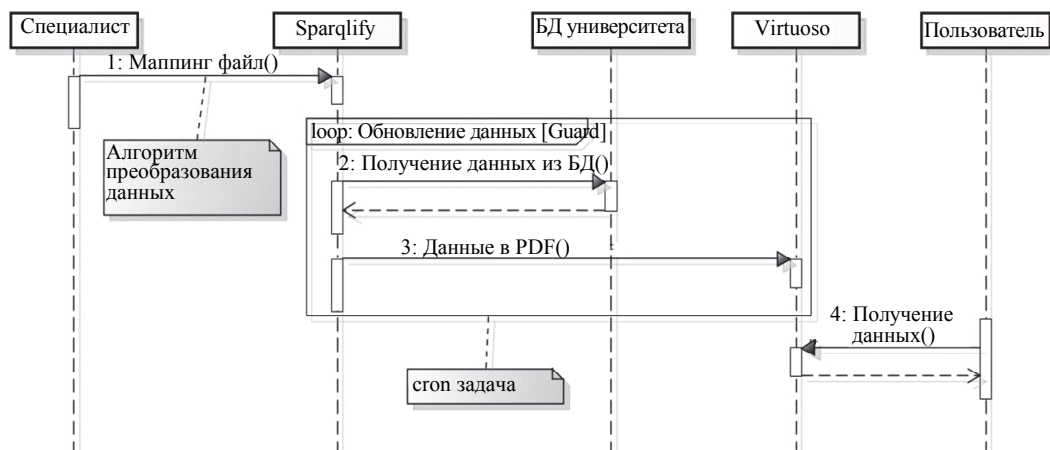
Специалист

Sparqlify

БД университета

Virtuoso

Пользователь

1: Маппинг файл()

Алгоритм преобразования данных

loop: Обновление данных [Guard]

2: Получение данных из БД()

3: Данные в PDF()

4: Получение данных()

cron задача